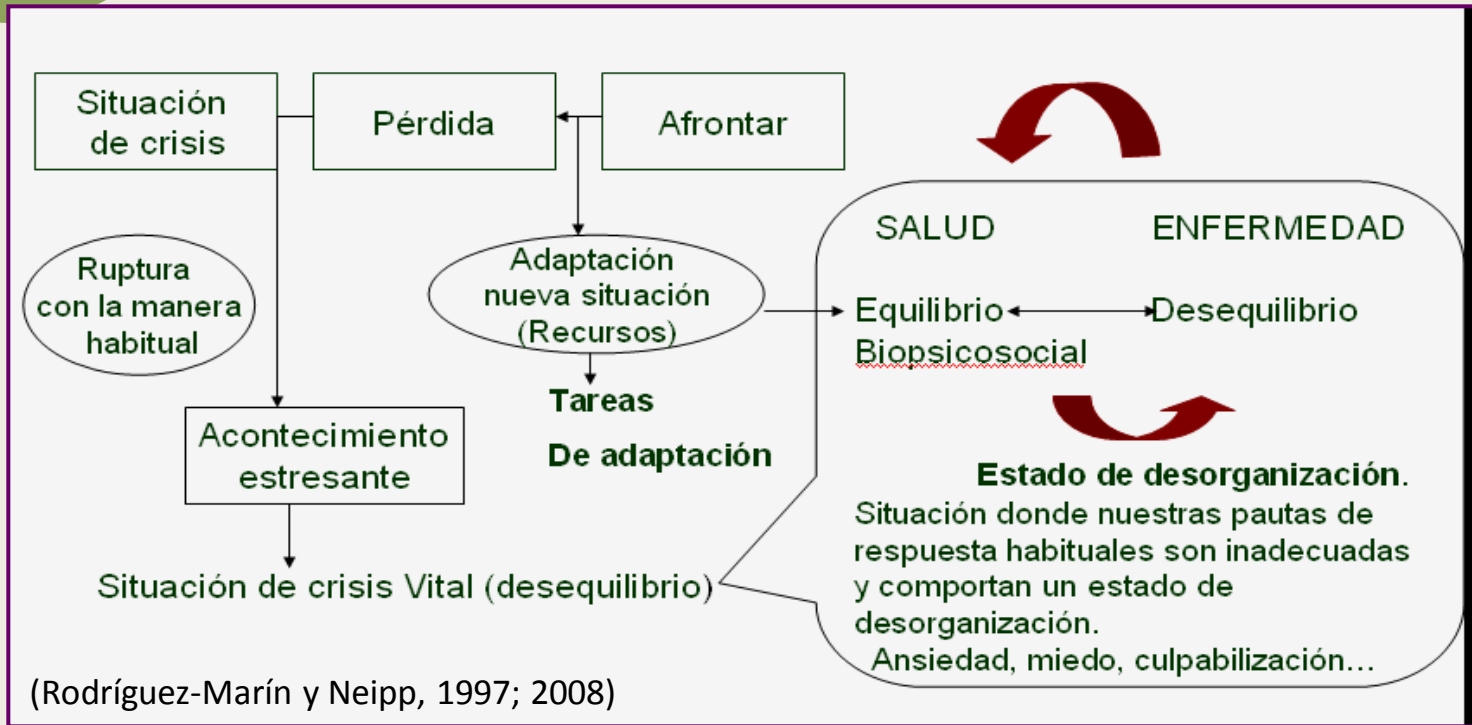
Situación de crisis

Pérdida

Afrontar

Ruptura con la manera habitual

Adaptación nueva situación (Recursos)

Tareas

De adaptación

Acontecimiento estresante

Situación de crisis Vital (desequilibrio)

SALUD

ENFERMEDAD

Equilibrio Biopsicosocial

Desequilibrio

Estado de desorganización.

Situación donde nuestras pautas de respuesta habituales son inadecuadas y comportan un estado de desorganización.

Ansiedad, miedo, culpabilización…

(Rodríguez-Marín y Neipp, 1997; 2008)